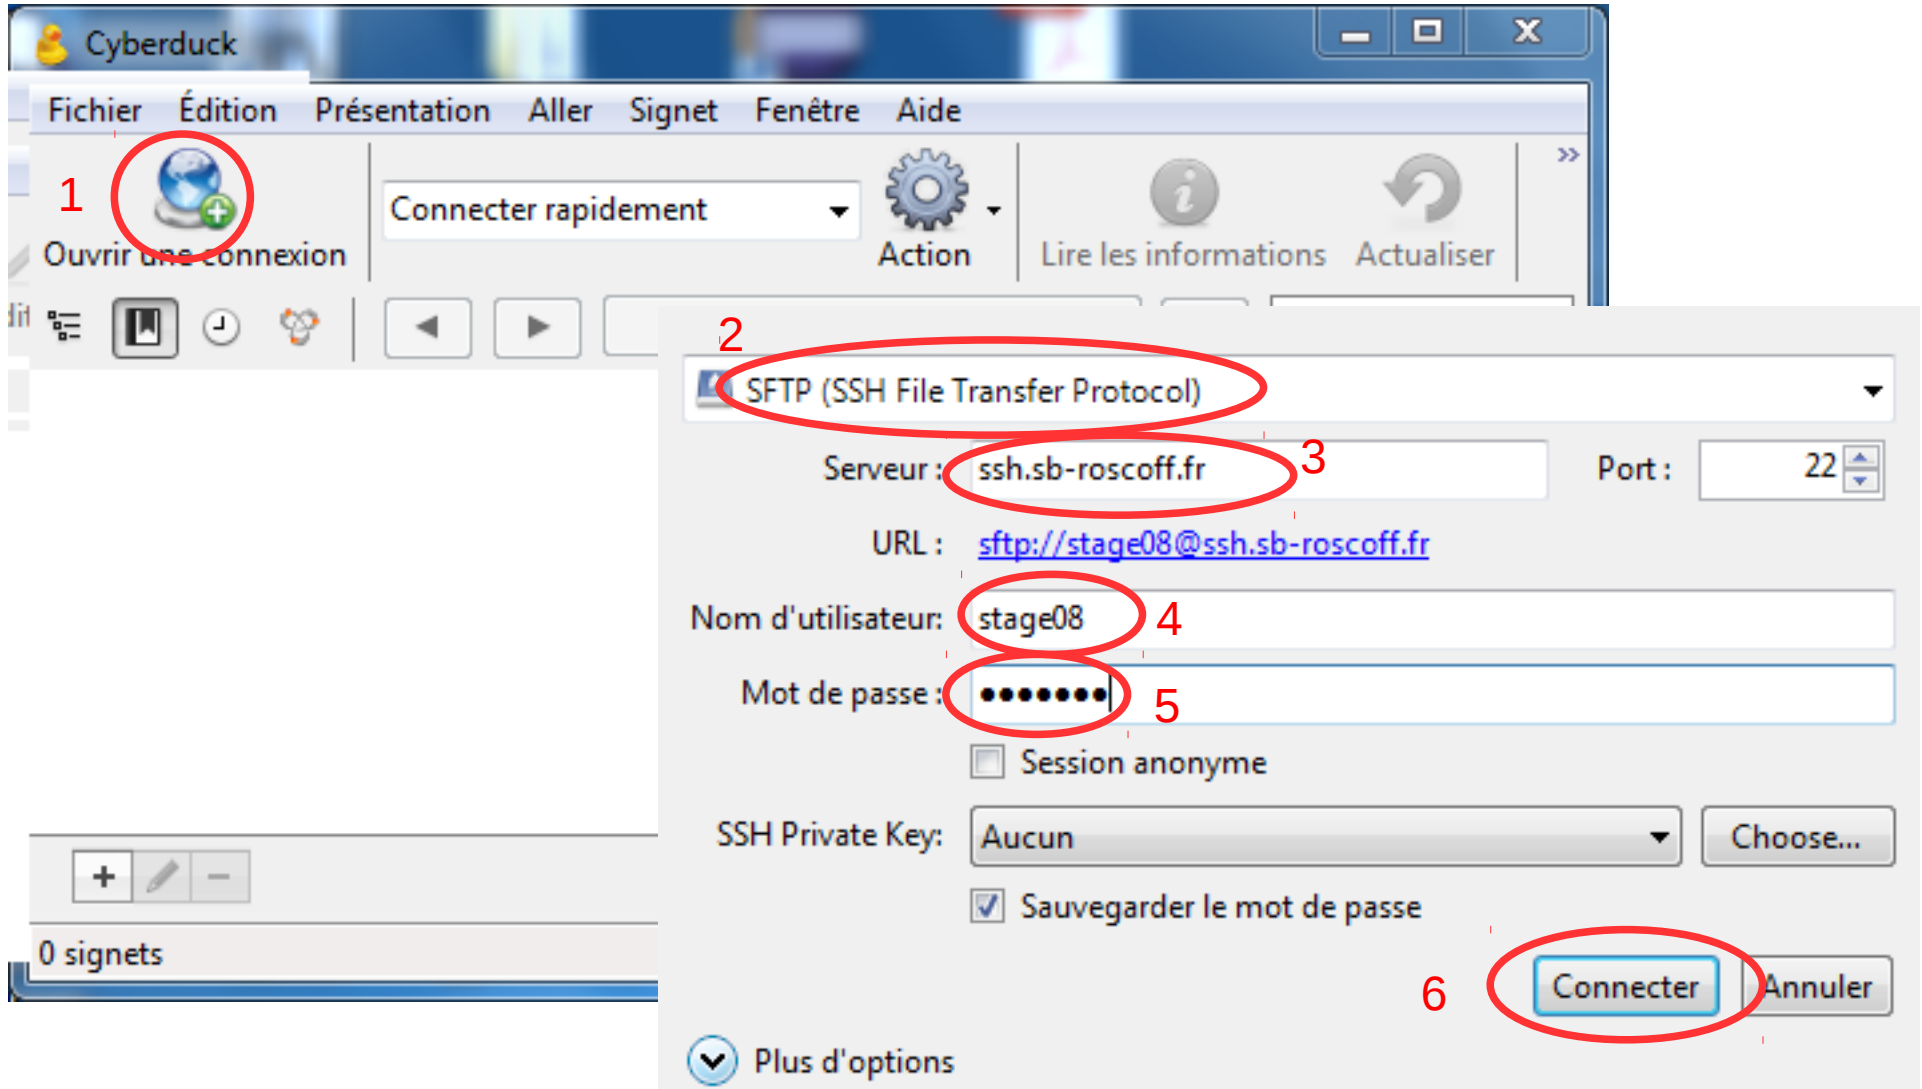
Cyberduck

Fichier Édition Présentation Aller Signet Fenêtre Aide

1

Ouvrir une connexion

Connecter rapidement

Action

Lire les informations

Actualiser

2

SFTP (SSH File Transfer Protocol)

Serveur : ssh.sb-roscoff.fr 3

Port : 22

URL : sftp://stage08@ssh.sb-roscoff.fr

Nom d'utilisateur: stage08 4

Mot de passe : ••••••• 5

Session anonyme

SSH Private Key: Aucun

Choose...

Sauvegarder le mot de passe

6 Connecter Annuler

Plus d'options

0 signets